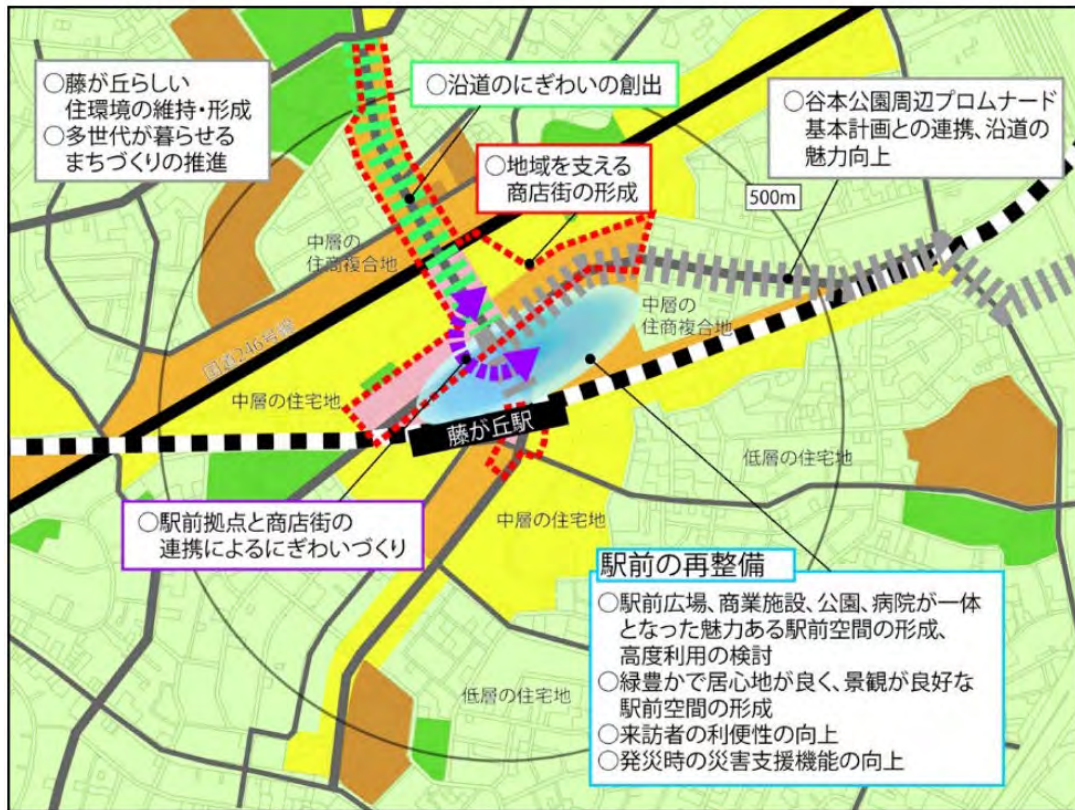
○藤が丘らしい
住環境の維持・形成
○多世代が暮らせる
まちづくりの推進

○沿道のにぎわいの創出

○谷本公園周辺プロムナード
基本計画との連携、沿道の
魅力向上

○地域を支える
商店街の形成

500m

中層の
住商複合地

中層の
住商複合地

国道246号線

中層の住宅地

藤が丘駅

低層の住宅地

中層の住宅地

○駅前拠点と商店街の
連携によるにぎわいづくり

駅前の再整備
○駅前広場、商業施設、公園、病院が一体
となった魅力ある駅前空間の形成、
高度利用の検討
○緑豊かで居心地が良く、景観が良好な
駅前空間の形成
○来訪者の利便性の向上
○発災時の災害支援機能の向上

低層の住宅地